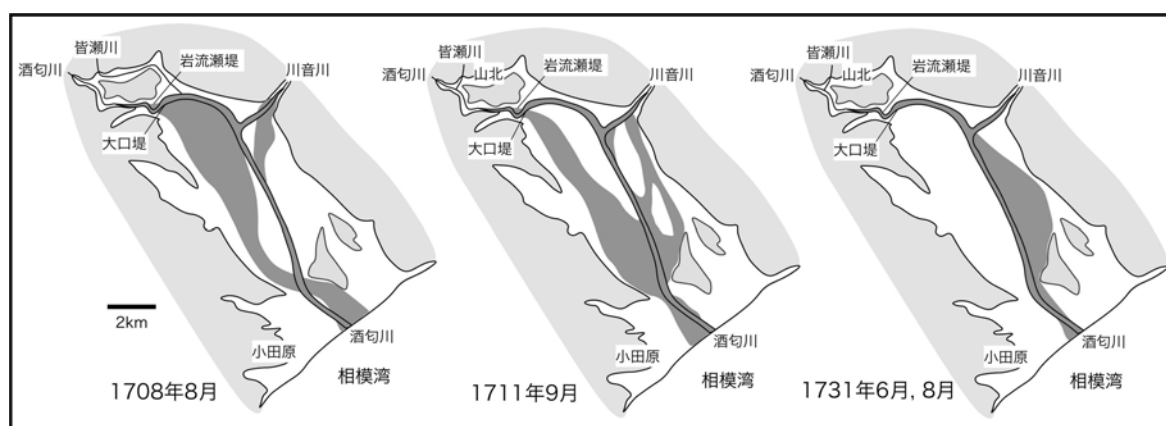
皆瀬川
酒匂川
岩流瀬堤
川音川
大口堤
2km
小田原
酒匂川
相模湾
1708年8月

皆瀬川
酒匂川
山北
岩流瀬堤
川音川
大口堤
小田原
酒匂川
相模湾
1711年9月

皆瀬川
酒匂川
山北
岩流瀬堤
川音川
大口堤
小田原
酒匂川
相模湾
1731年6月, 8月